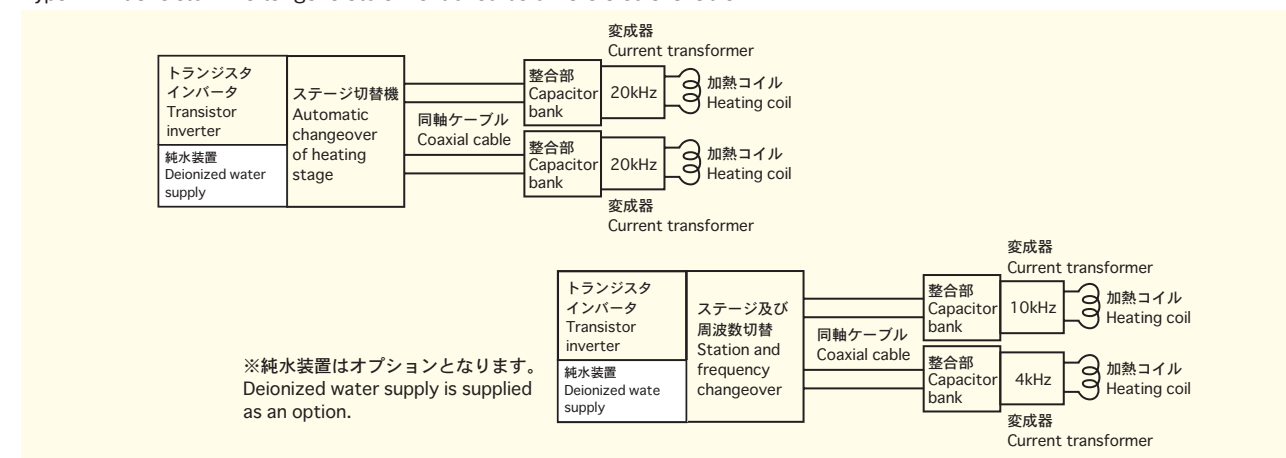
変成器
Current transformer

トランジスタインバータ
Transistor inverter

純水装置
Deionized water supply

ステージ切替機
Automatic changeover of heating stage

同軸ケーブル
Coaxial cable

整合部
Capacitor bank

20kHz

加熱コイル
Heating coil

整合部
Capacitor bank

20kHz

加熱コイル
Heating coil

変成器
Current transformer

変成器
Current transformer

トランジスタインバータ
Transistor inverter

純水装置
Deionized wate supply

ステージ及び周波数切替
Station and frequency changeover

同軸ケーブル
Coaxial cable

整合部
Capacitor bank

10kHz

加熱コイル
Heating coil

整合部
Capacitor bank

4kHz

加熱コイル
Heating coil

変成器
Current transformer

※純水装置はオプションとなります。
Deionized water supply is supplied as an option.